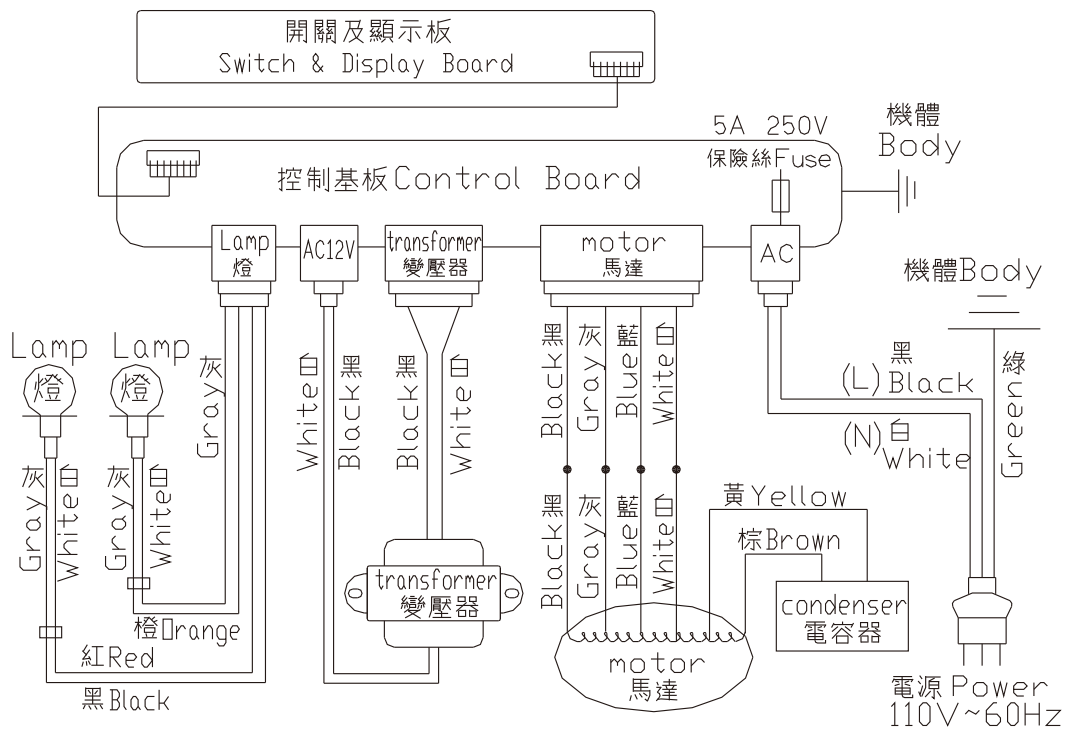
開關及顯示板
Switch & Display Board

5A 250V
保險絲Fuse

機體
Body

控制基板Control Board

Lamp
燈

AC12V

transformer
變壓器

motor
馬達

AC

機體Body

Lamp

Lamp

燈

燈

灰
Gray

White白

Black黑

Black黑

White白

Black黑

灰
Gray

藍
Blue

White白

黑
(L) Black

(N)白
White

綠
Green

灰
Gray

White白

灰
Gray

White白

Black黑

灰
Gray

藍
Blue

White白

黃Yellow

棕Brown

transformer
變壓器

condenser
電容器

橙Orange

紅Red

motor
馬達

黑Black

電源 Power
110V~60Hz